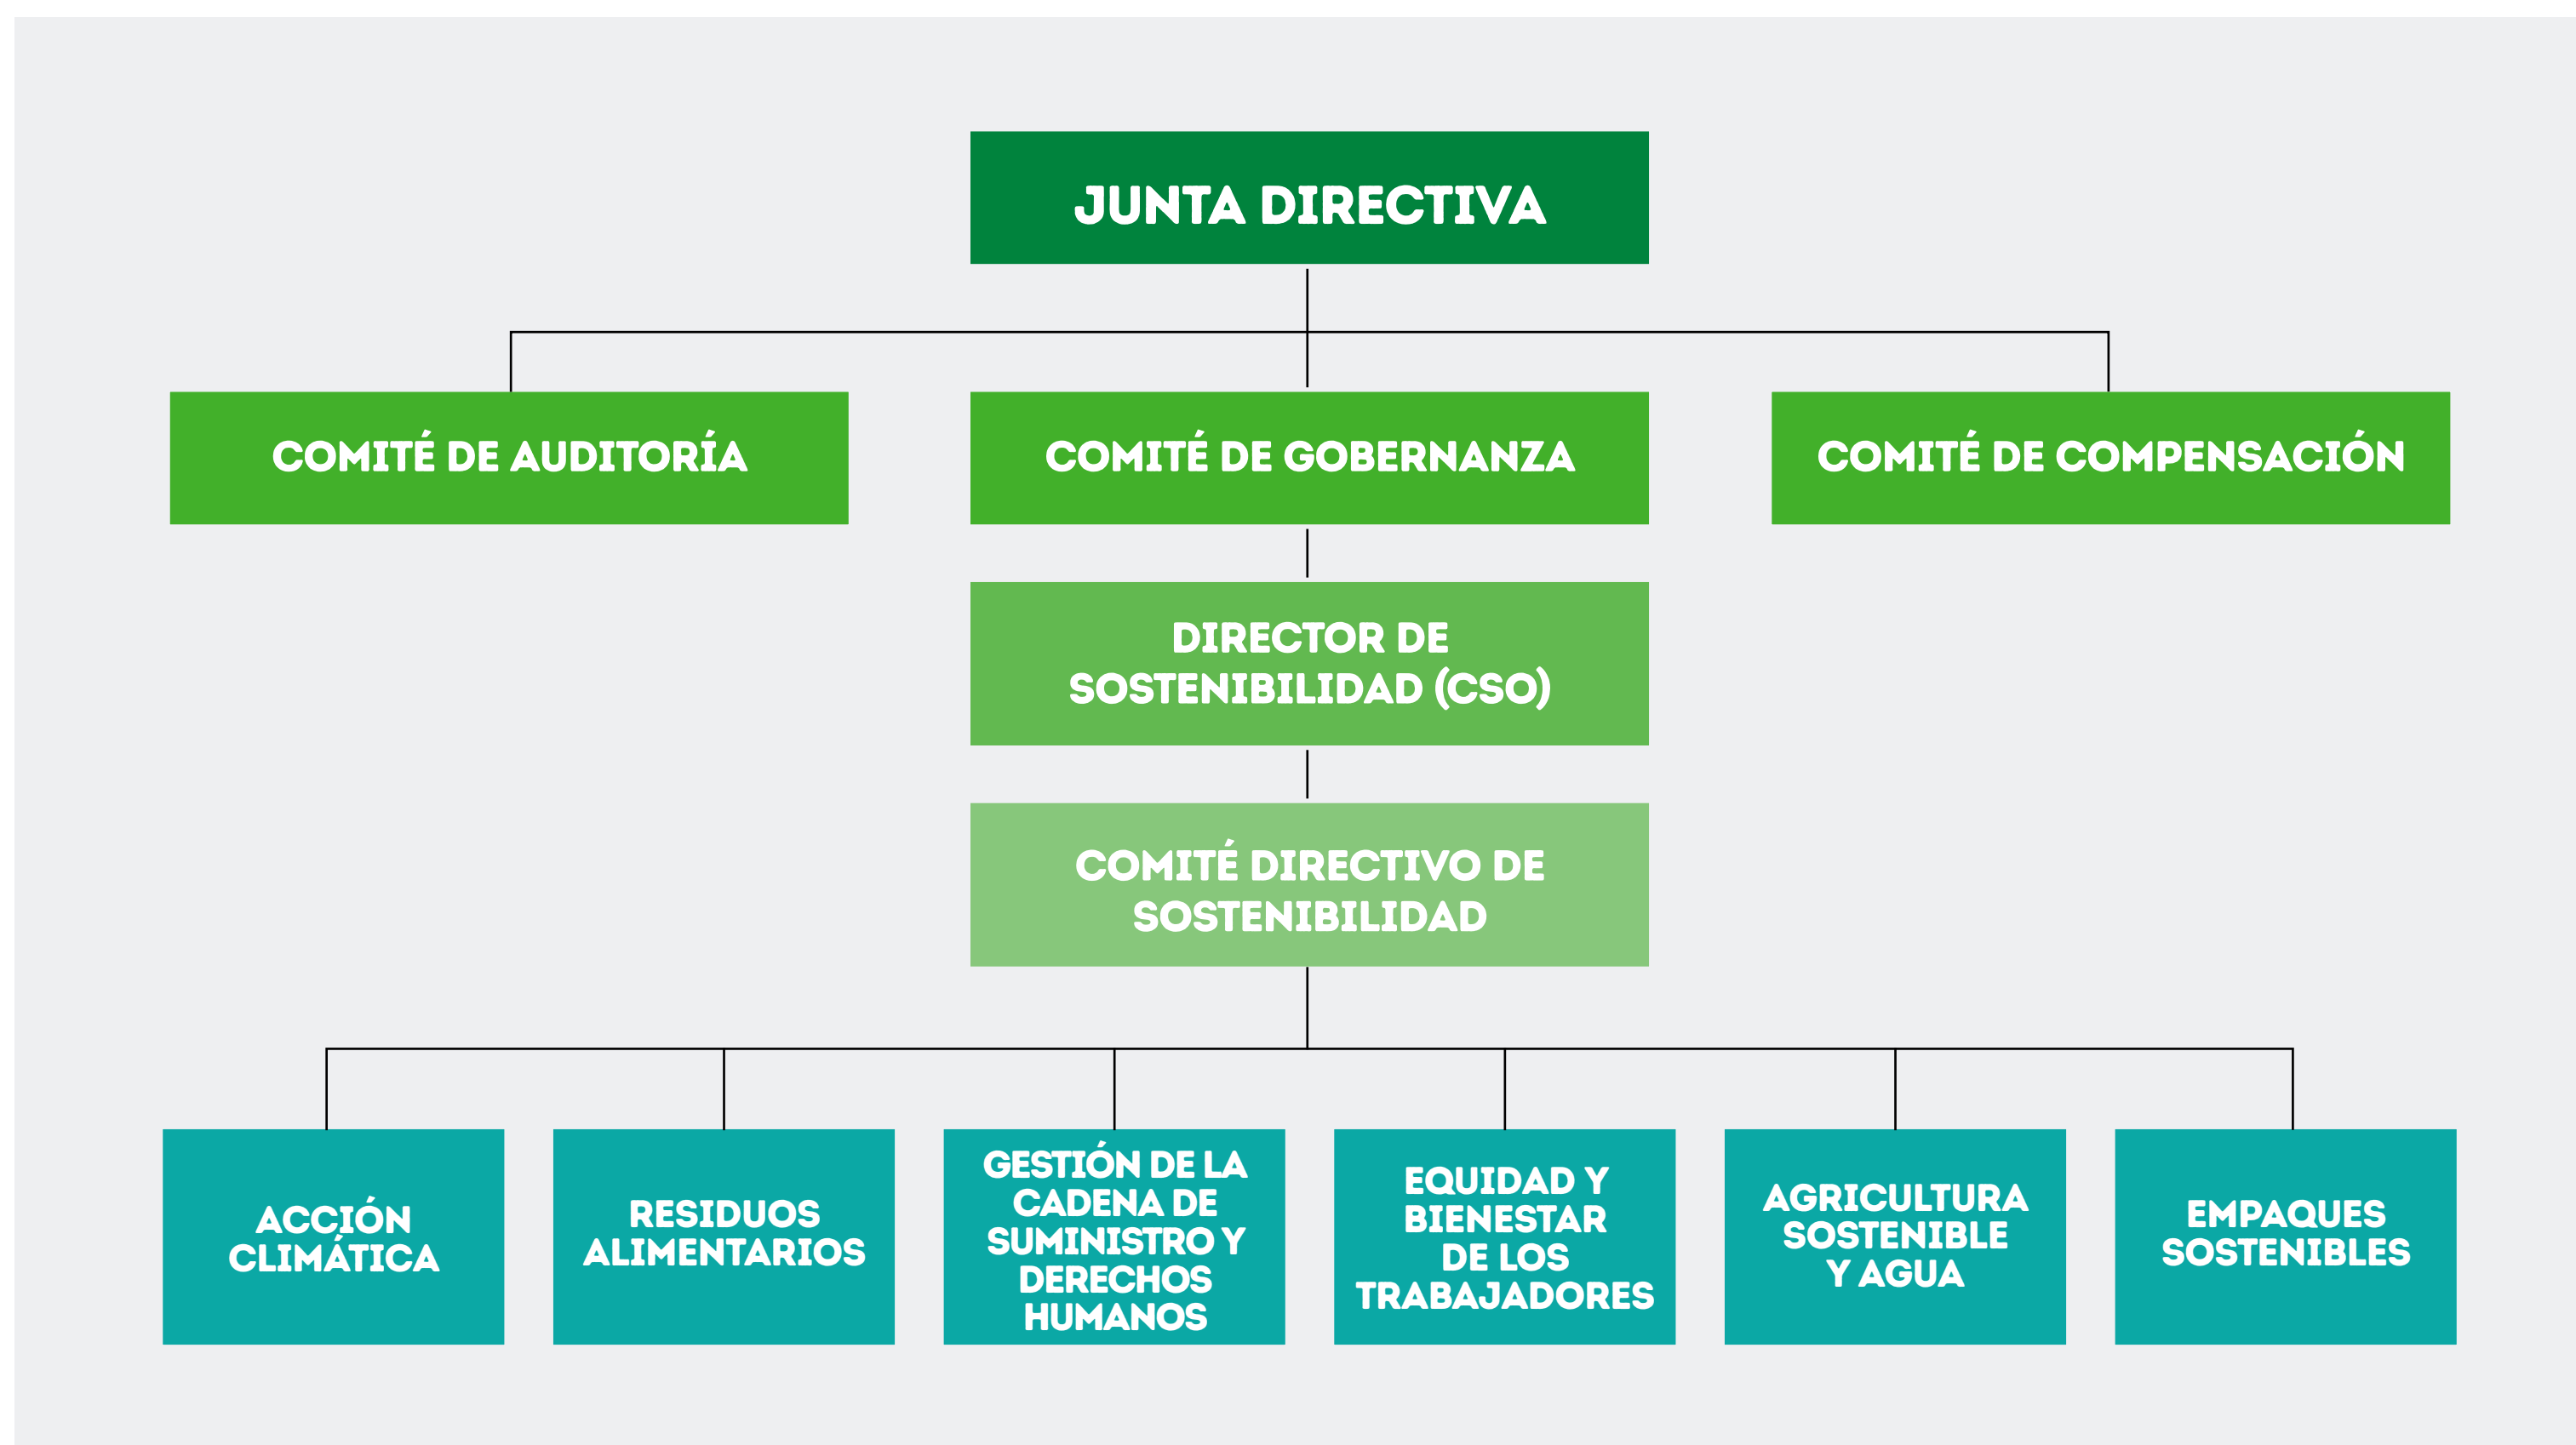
JUNTA DIRECTIVA

COMITÉ DE AUDITORÍA

COMITÉ DE GOBERNANZA

COMITÉ DE COMPENSACIÓN

DIRECTOR DE SOSTENIBILIDAD (CSO)

COMITÉ DIRECTIVO DE SOSTENIBILIDAD

ACCIÓN CLIMÁTICA

RESIDUOS ALIMENTARIOS

GESTIÓN DE LA CADENA DE SUMINISTRO Y DERECHOS HUMANOS

EQUIDAD Y BIENESTAR DE LOS TRABAJADORES

AGRICULTURA SOSTENIBLE Y AGUA

EMPAQUES SOSTENIBLES